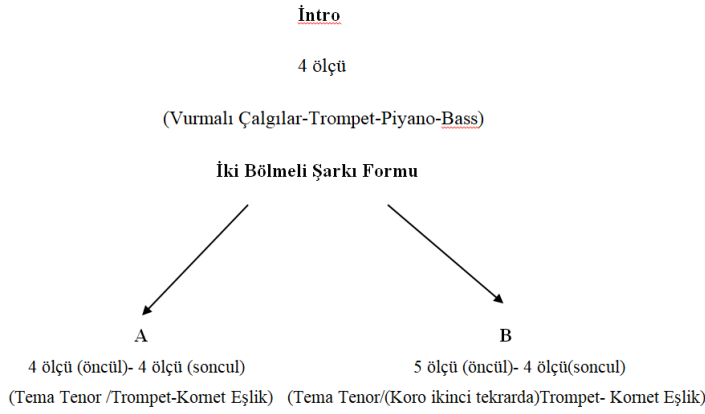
İntro

4 ölçü

(Vurmalı Çalgılar-Trompet-Piyano-Bass)

İki Bölmeli Şarkı Formu

A

4 ölçü (öncül)- 4 ölçü (soncul)

(Tema Tenor /Trompet-Kornet Eşlik)

B

5 ölçü (öncül)- 4 ölçü(soncul)

(Tema Tenor/(Koro ikinci tekrarda)Trompet- Kornet Eşlik)